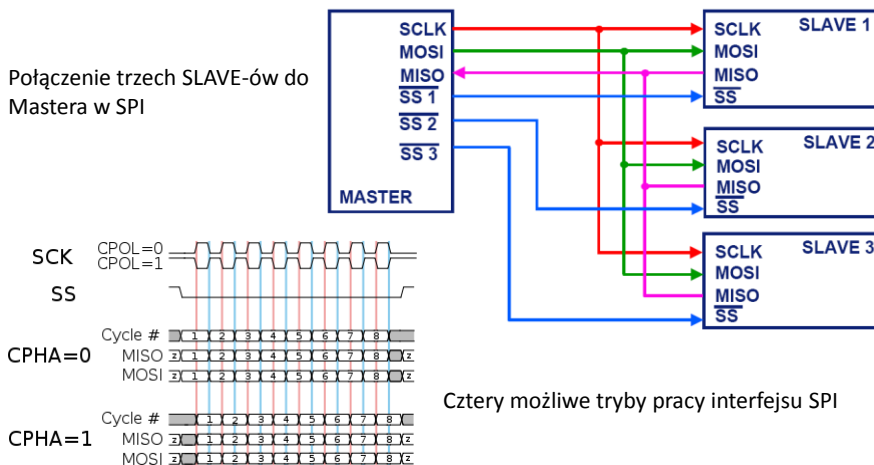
Połączenie trzech SLAVE-ów do Mastera w SPI

SCLK
MOSI
$\overline{MISO}$
$\overline{SS\ 1}$
$\overline{SS\ 2}$
$\overline{SS\ 3}$
MASTER

SCLK
MOSI
MISO
$\overline{SS}$
SLAVE 1

SCLK
MOSI
MISO
$\overline{SS}$
SLAVE 2

SCLK
MOSI
MISO
$\overline{SS}$
SLAVE 3

SCK
CPOL=0
CPOL=1
SS

CPHA=0
Cycle # 1 2 3 4 5 6 7 8
MISO z 1 2 3 4 5 6 7 8 z
MOSI z 1 2 3 4 5 6 7 8 z

CPHA=1
Cycle # 1 2 3 4 5 6 7 8
MISO z 1 2 3 4 5 6 7 8 z
MOSI z 1 2 3 4 5 6 7 8 z

Cztery możliwe tryby pracy interfejsu SPI